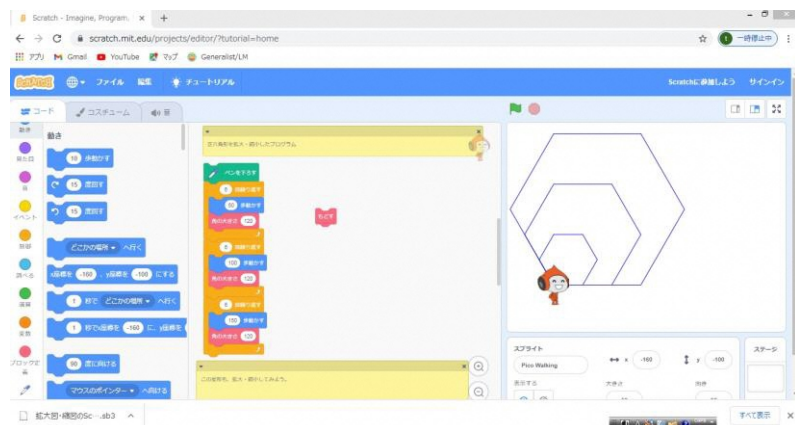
Scratch - Imagine, Program, ×  +

scratch.mit.edu/projects/editor/?tutorial=home

アプリ Gmail YouTube マップ Generalist/LM

一時停止中

Scratch ファイル 編集 チュートリアル

Scratchに参加しよう サインイン

コード コスチューム 音

動き

動き

見た目

音

イベント

制御

調べる

演算

変数

ブロック定義

10 歩動かす

15 度回す

15 度回す

どこかの場所 へ行く

x座標を -160 、y座標を -100 にする

1 秒で どこかの場所 へ行く

1 秒でx座標を -160 に、y座標を

90 度に向ける

マウスのポインター へ向ける

六角形を拡大・縮小したプログラム

ペンを下ろす

6 回繰り返す

50 歩動かす

右の角度を 120

6 回繰り返す

100 歩動かす

右の角度を 120

6 回繰り返す

150 歩動かす

右の角度を 120

もどす

この図形を、拡大・縮小してみよう。

スプライト

Pico Walking

x -160

y -100

表示する

大きさ

向き

ステージ

拡大図・縮図のSc....sb3

すべて表示